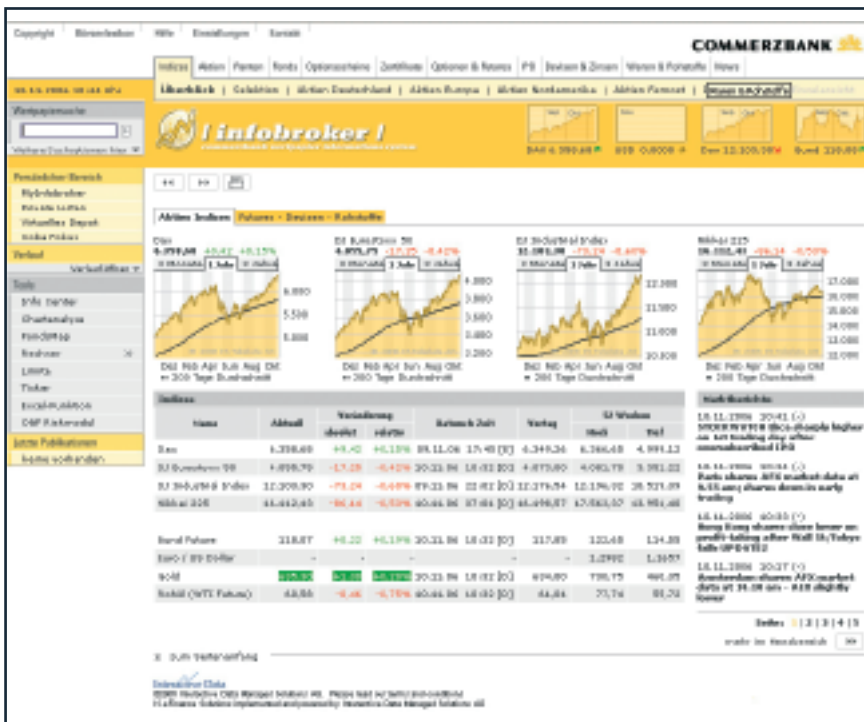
Copyright | Börsenlexikon | Hilfe | Einstellungen | Kontakt

COMMERZBANK

Indizes | Aktien | Renten | Fonds | Optionsscheine | Zertifikate | Optionen & Futures | PB | Devisen & Zinsen | Waren & Rohstoffe | News

Überblick | Gebühren | Aktien Deutschland | Aktien Europa | Aktien Nordamerika | Aktien Fernost |

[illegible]

Wertpapiersuche

Persönlicher Bereich
Mybroker
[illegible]
Virtuelles Depot
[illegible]

Verkauf

Tools
Info Center
Chartanalyse
Fondsfilter
Rechner
Limits
Ticker
Excel-Funktion
CBP Kalender

Letzte Publikationen
keine vorhanden

/ infobroker /

DAX 6.390,68 | DJ EURO 4 | Dow 12.300,98 | Bund 118,87

Aktien Indizes | Futures - Devisen - Rohstoffe

DAX 6.390,68 +8,42 +0,13%
DJ EuroStoxx 50 4.095,79 -17,25 -0,42%
DJ Industrial Index 12.300,98 -73,24 -0,60%
Nikkei 225 16.112,43 -86,14 -0,53%

Dez Feb Apr Jun Aug Okt
200 Tage Durchschnitt

| Name | Aktuell | Veränderung absolut | Veränderung relativ | Datum Zeit | Vortag | 52 Wochen Hoch | 52 Wochen Tief |
|---|---|---|---|---|---|---|---|
| Dax | 6.390,68 | +8,42 | +0,13% | 09.11.06 17:45 [D] | 6.349,36 | 6.366,68 | 4.995,12 |
| DJ EuroStoxx 50 | 4.095,79 | -17,25 | -0,42% | 20.11.06 18:02 [D] | 4.075,80 | 4.082,79 | 3.551,22 |
| DJ Industrial Index | 12.300,98 | -73,24 | -0,60% | 09.11.06 22:02 [D] | 12.176,54 | 12.196,02 | 10.521,09 |
| Nikkei 225 | 16.112,43 | -86,14 | -0,53% | 09.11.06 07:01 [D] | 16.198,57 | 17.563,37 | 13.901,48 |
| Bund Future | 118,87 | +0,22 | +0,19% | 20.11.06 18:02 [D] | 117,89 | 123,48 | 114,38 |
| Euro / US Dollar | - | - | - | - | - | 1,2902 | 1,1657 |
| Gold | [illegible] | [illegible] | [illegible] | 20.11.06 18:02 [D] | 624,00 | 730,75 | 461,05 |
| Rohöl (WTI Future) | 60,86 | -0,46 | -0,75% | 09.11.06 18:02 [D] | 61,01 | 77,74 | 55,72 |

Nachrichten
10.11.2006 10:41 [-] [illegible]
10.11.2006 10:24 [-] Paris shares AFX market data at 0.15 am; shares down in early trading
10.11.2006 10:00 [-] Hong Kong shares close lower on profit-taking after Wall St;Tokyo falls UPDATE2
10.11.2006 10:27 [-] Amsterdam shares AFX market data at 10.30 am - AEX slightly lower

Seite 1 | 2 | 3 | 4 | 5
mehr im Newsbereich

zum Seitenanfang

Interactive Data
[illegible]
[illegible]